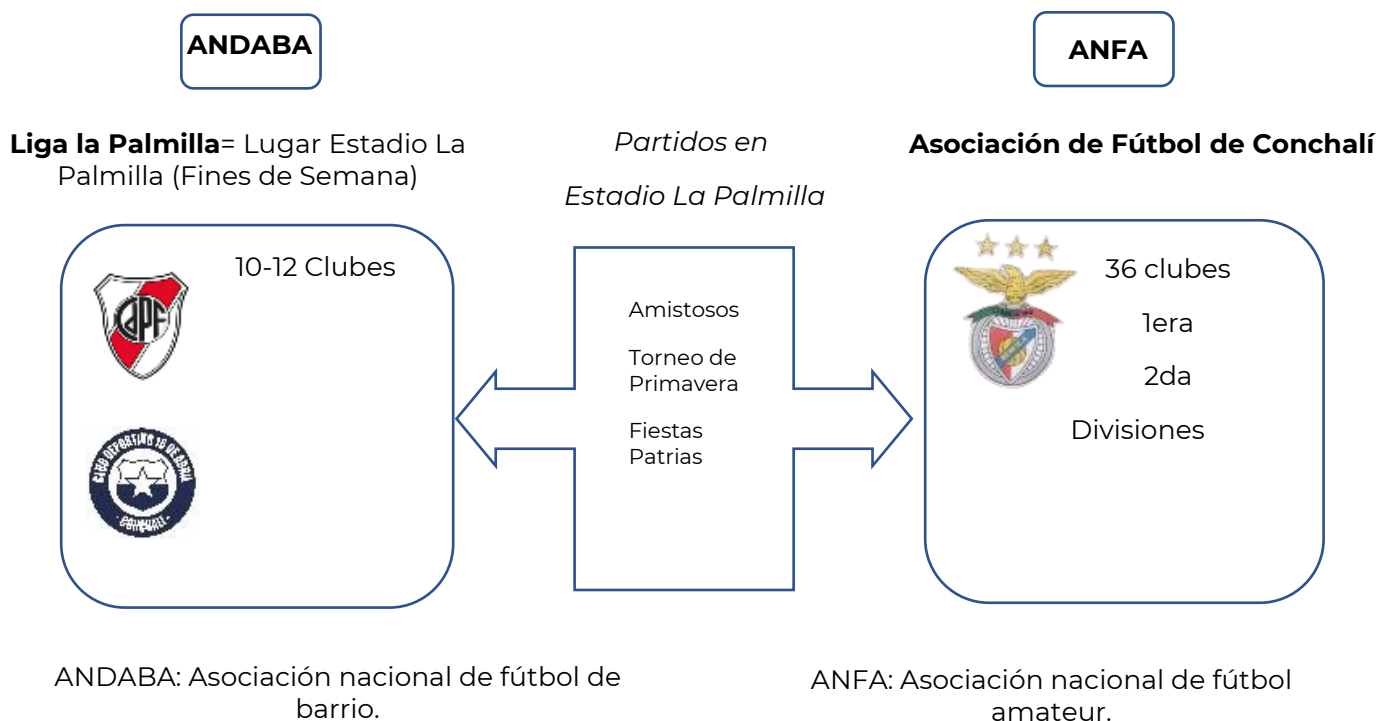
ANDABA

ANFA

**Liga la Palmilla**= Lugar Estadio La Palmilla (Fines de Semana)

*Partidos en*

*Estadio La Palmilla*

**Asociación de Fútbol de Conchalí**

10-12 Clubes

CAPF

Amistosos

Torneo de Primavera

Fiestas Patrias

36 clubes

1era

2da

Divisiones

ANDABA: Asociación nacional de fútbol de barrio.

ANFA: Asociación nacional de fútbol amateur.